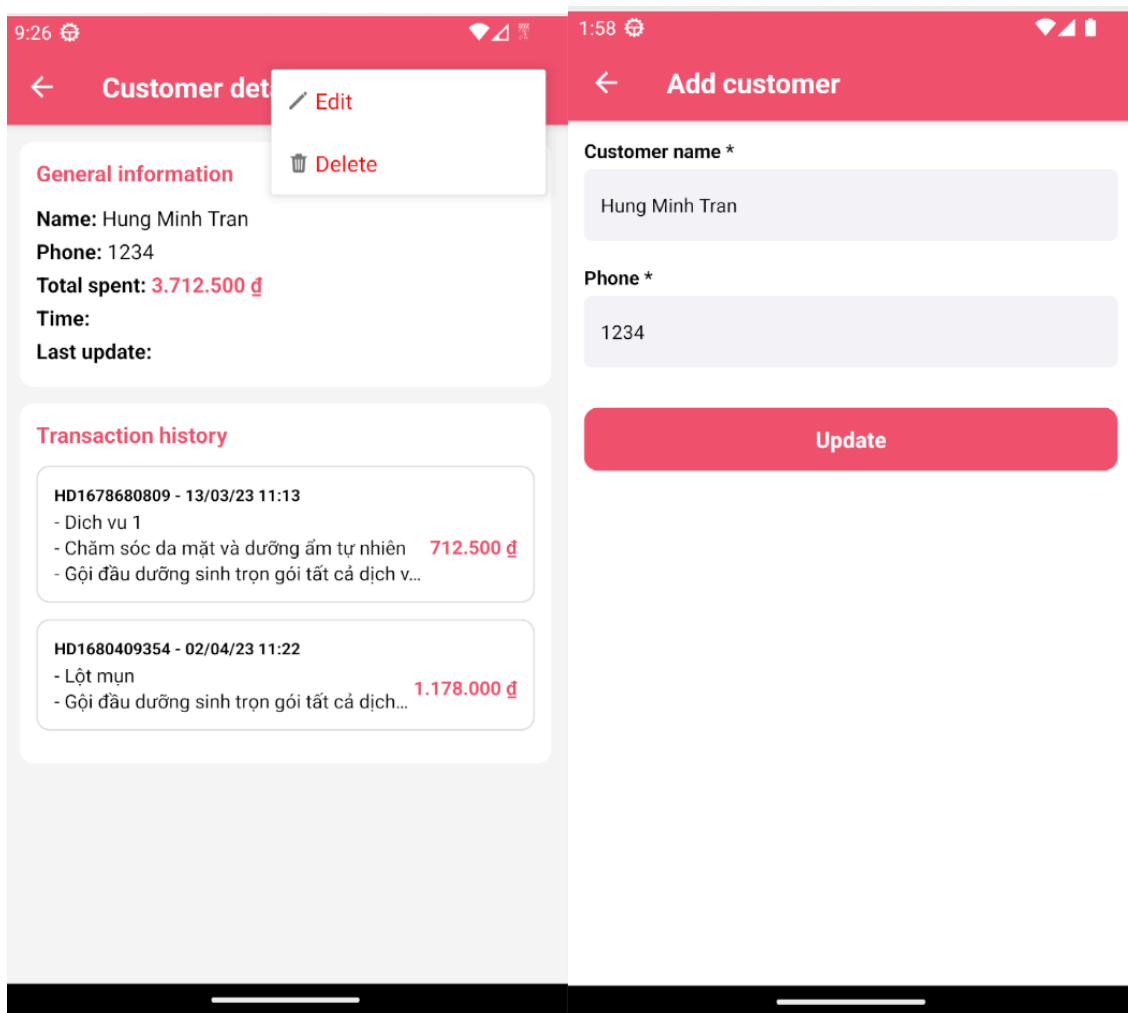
9:26

Customer det

Edit

Delete

General information

Name: Hung Minh Tran

Phone: 1234

Total spent: 3.712.500 ₫

Time:

Last update:

Transaction history

HD1678680809 - 13/03/23 11:13
- Dich vu 1
- Chăm sóc da mặt và dưỡng ẩm tự nhiên
- Gội đầu dưỡng sinh trọn gói tất cả dịch v...
712.500 ₫

HD1680409354 - 02/04/23 11:22
- Lột mụn
- Gội đầu dưỡng sinh trọn gói tất cả dịch...
1.178.000 ₫

1:58

Add customer

Customer name *

Hung Minh Tran

Phone *

1234

Update